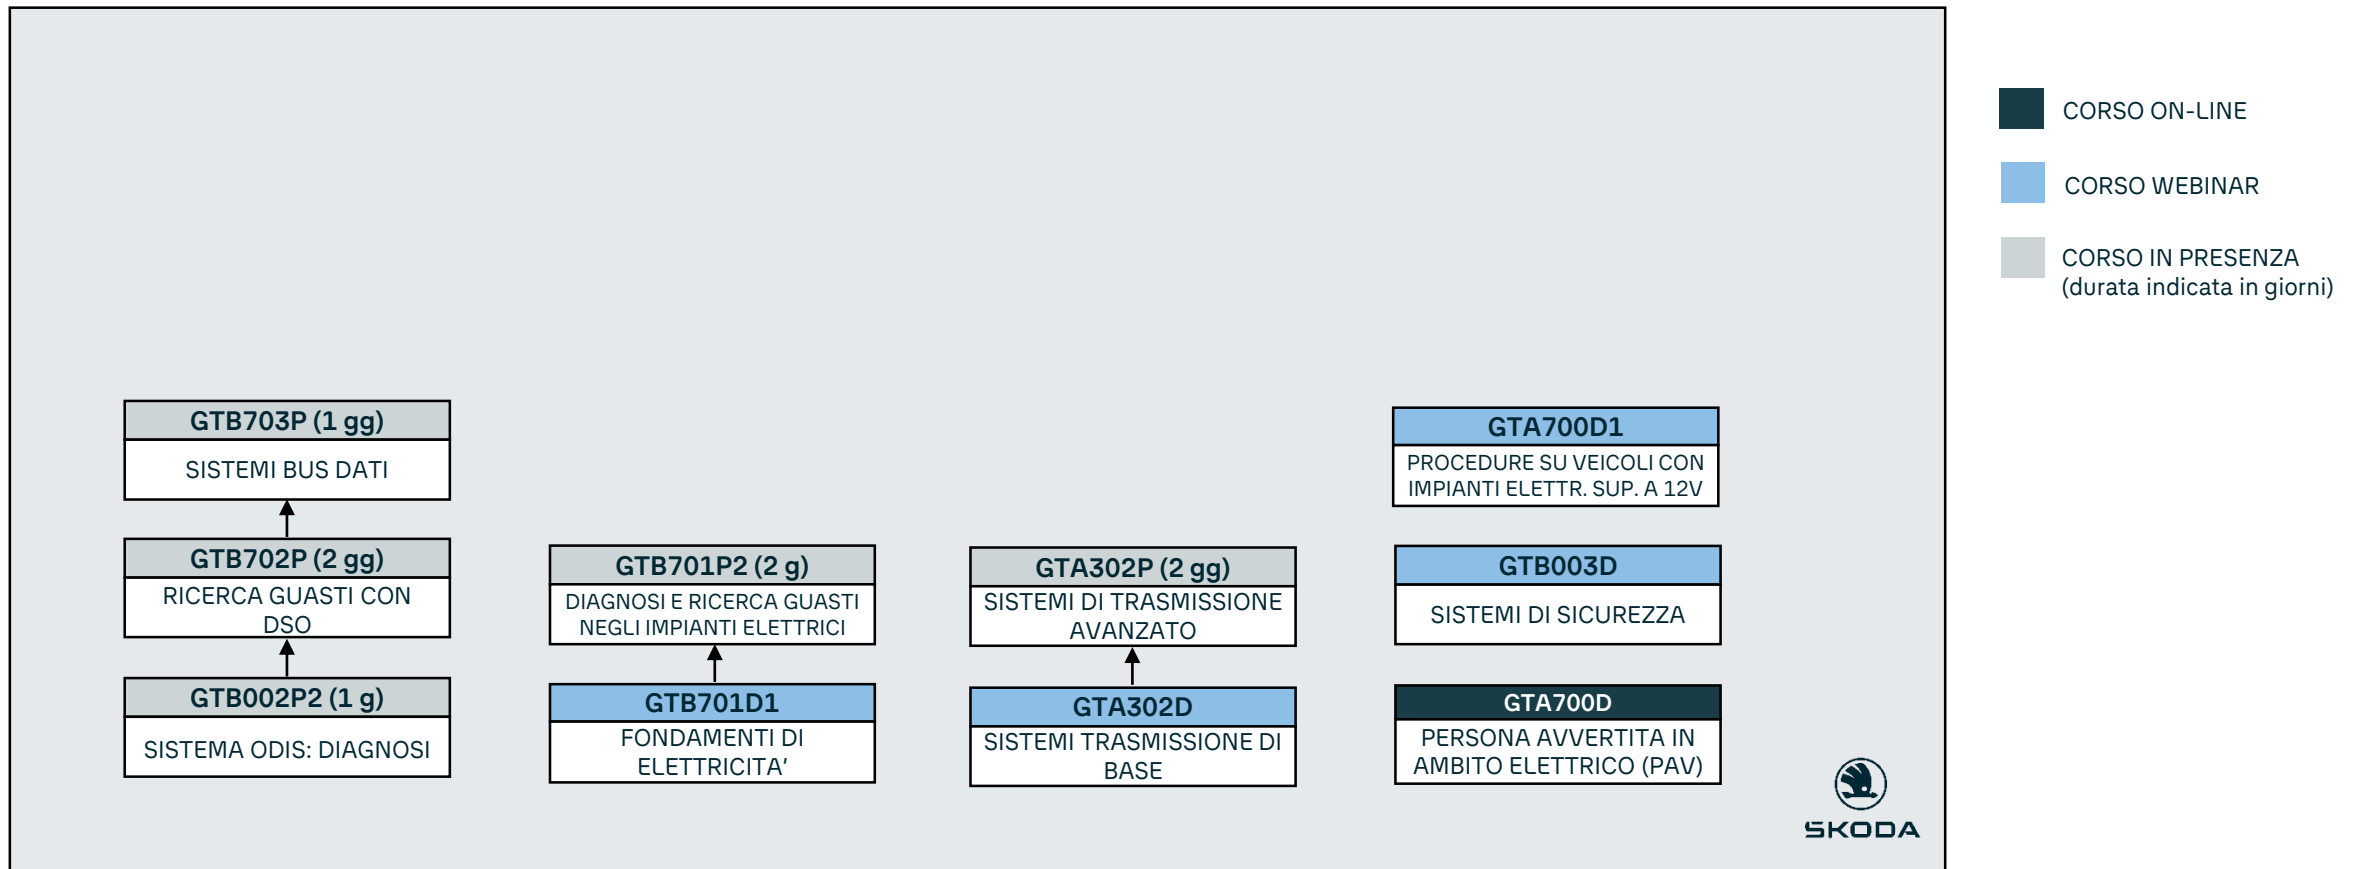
GTB703P (1 gg)
SISTEMI BUS DATI

GTB702P (2 gg)
RICERCA GUASTI CON DSO

GTB002P2 (1 g)
SISTEMA ODIS: DIAGNOSI

GTB701P2 (2 g)
DIAGNOSI E RICERCA GUASTI NEGLI IMPIANTI ELETTRICI

GTB701D1
FONDAMENTI DI ELETTRICITA'

GTA302P (2 gg)
SISTEMI DI TRASMISSIONE AVANZATO

GTA302D
SISTEMI TRASMISSIONE DI BASE

GTA700D1
PROCEDURE SU VEICOLI CON IMPIANTI ELETTR. SUP. A 12V

GTB003D
SISTEMI DI SICUREZZA

GTA700D
PERSONA AVVERTITA IN AMBITO ELETTRICO (PAV)

ŠKODA

CORSO ON-LINE

CORSO WEBINAR

CORSO IN PRESENZA (durata indicata in giorni)